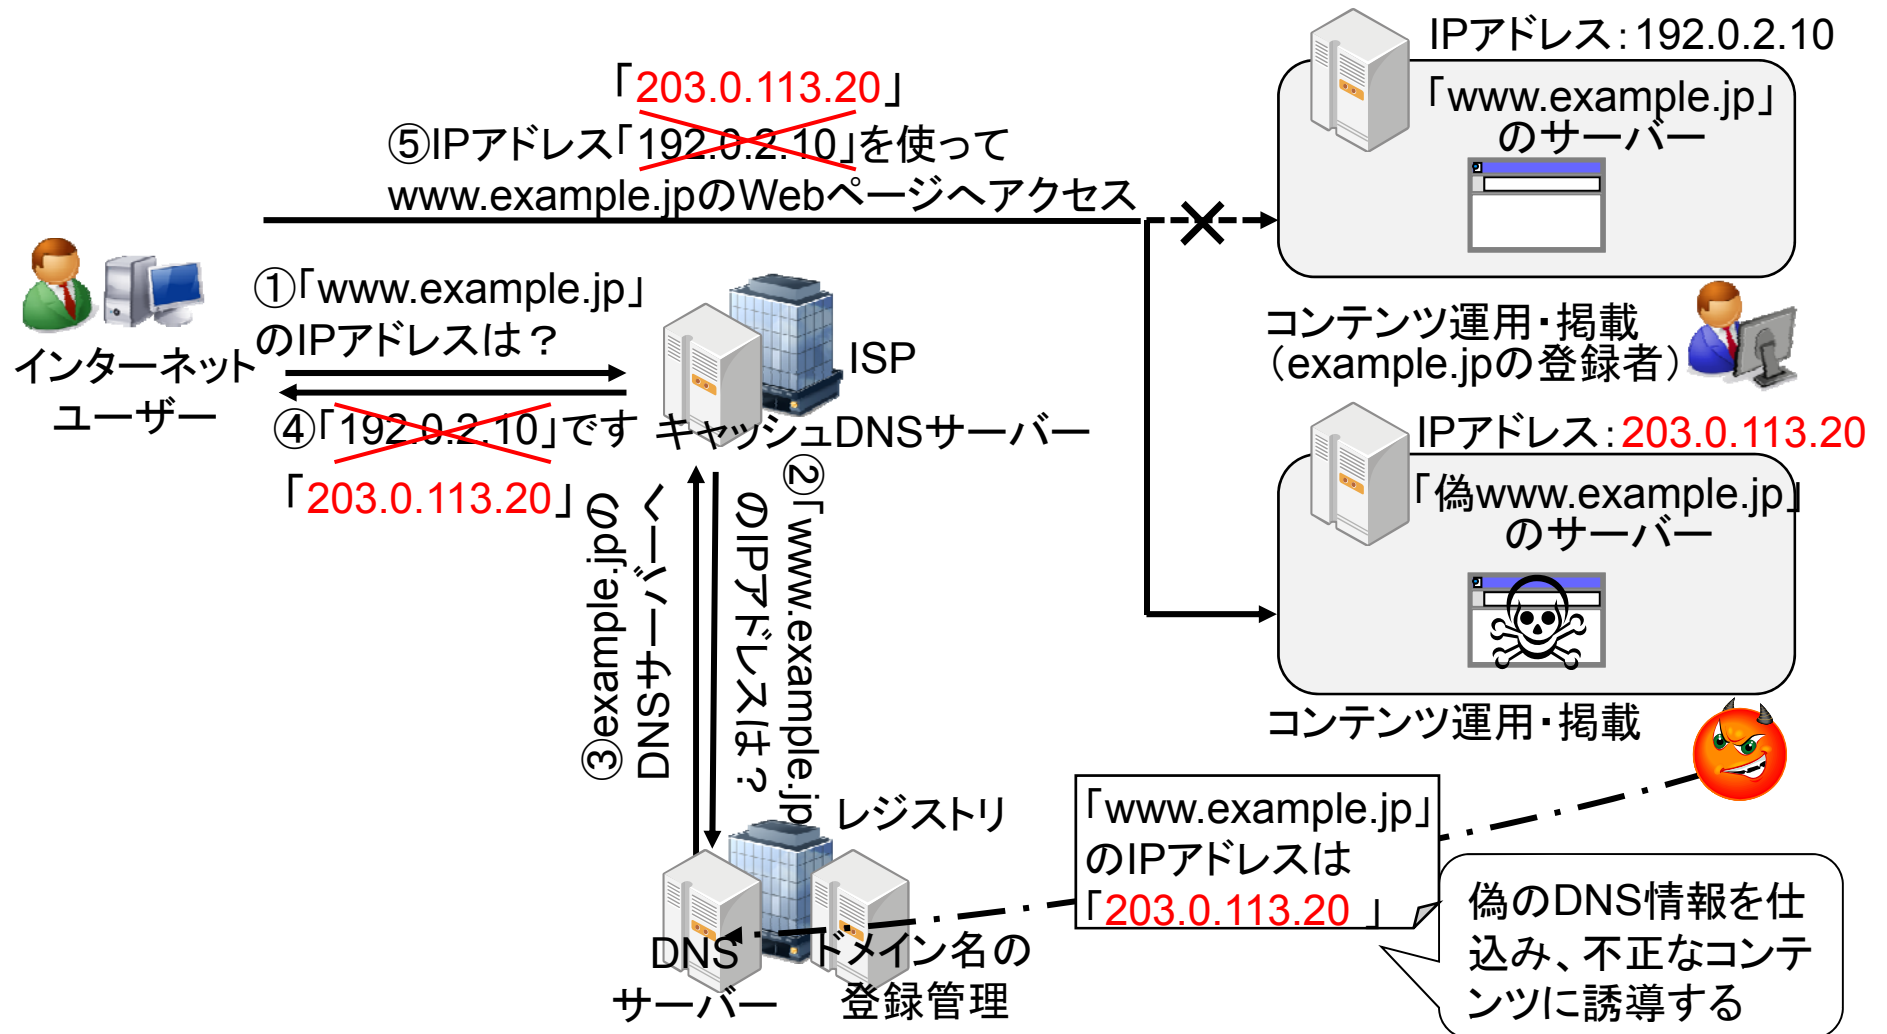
「203.0.113.20」
⑤IPアドレス「192.0.2.10」を使って www.example.jpのWebページへアクセス

IPアドレス：192.0.2.10
「www.example.jp」のサーバー

インターネットユーザー

①「www.example.jp」のIPアドレスは？

④「192.0.2.10」です
「203.0.113.20」

ISP
キャッシュDNSサーバー

コンテンツ運用・掲載（example.jpの登録者）

IPアドレス：203.0.113.20
「偽www.example.jp」のサーバー

コンテンツ運用・掲載

②「www.example.jp」のIPアドレスは？

③example.jpのDNSサーバー

レジストリ

DNSサーバー

ドメイン名の登録管理

「www.example.jp」のIPアドレスは「203.0.113.20」

偽のDNS情報を仕込み、不正なコンテンツに誘導する